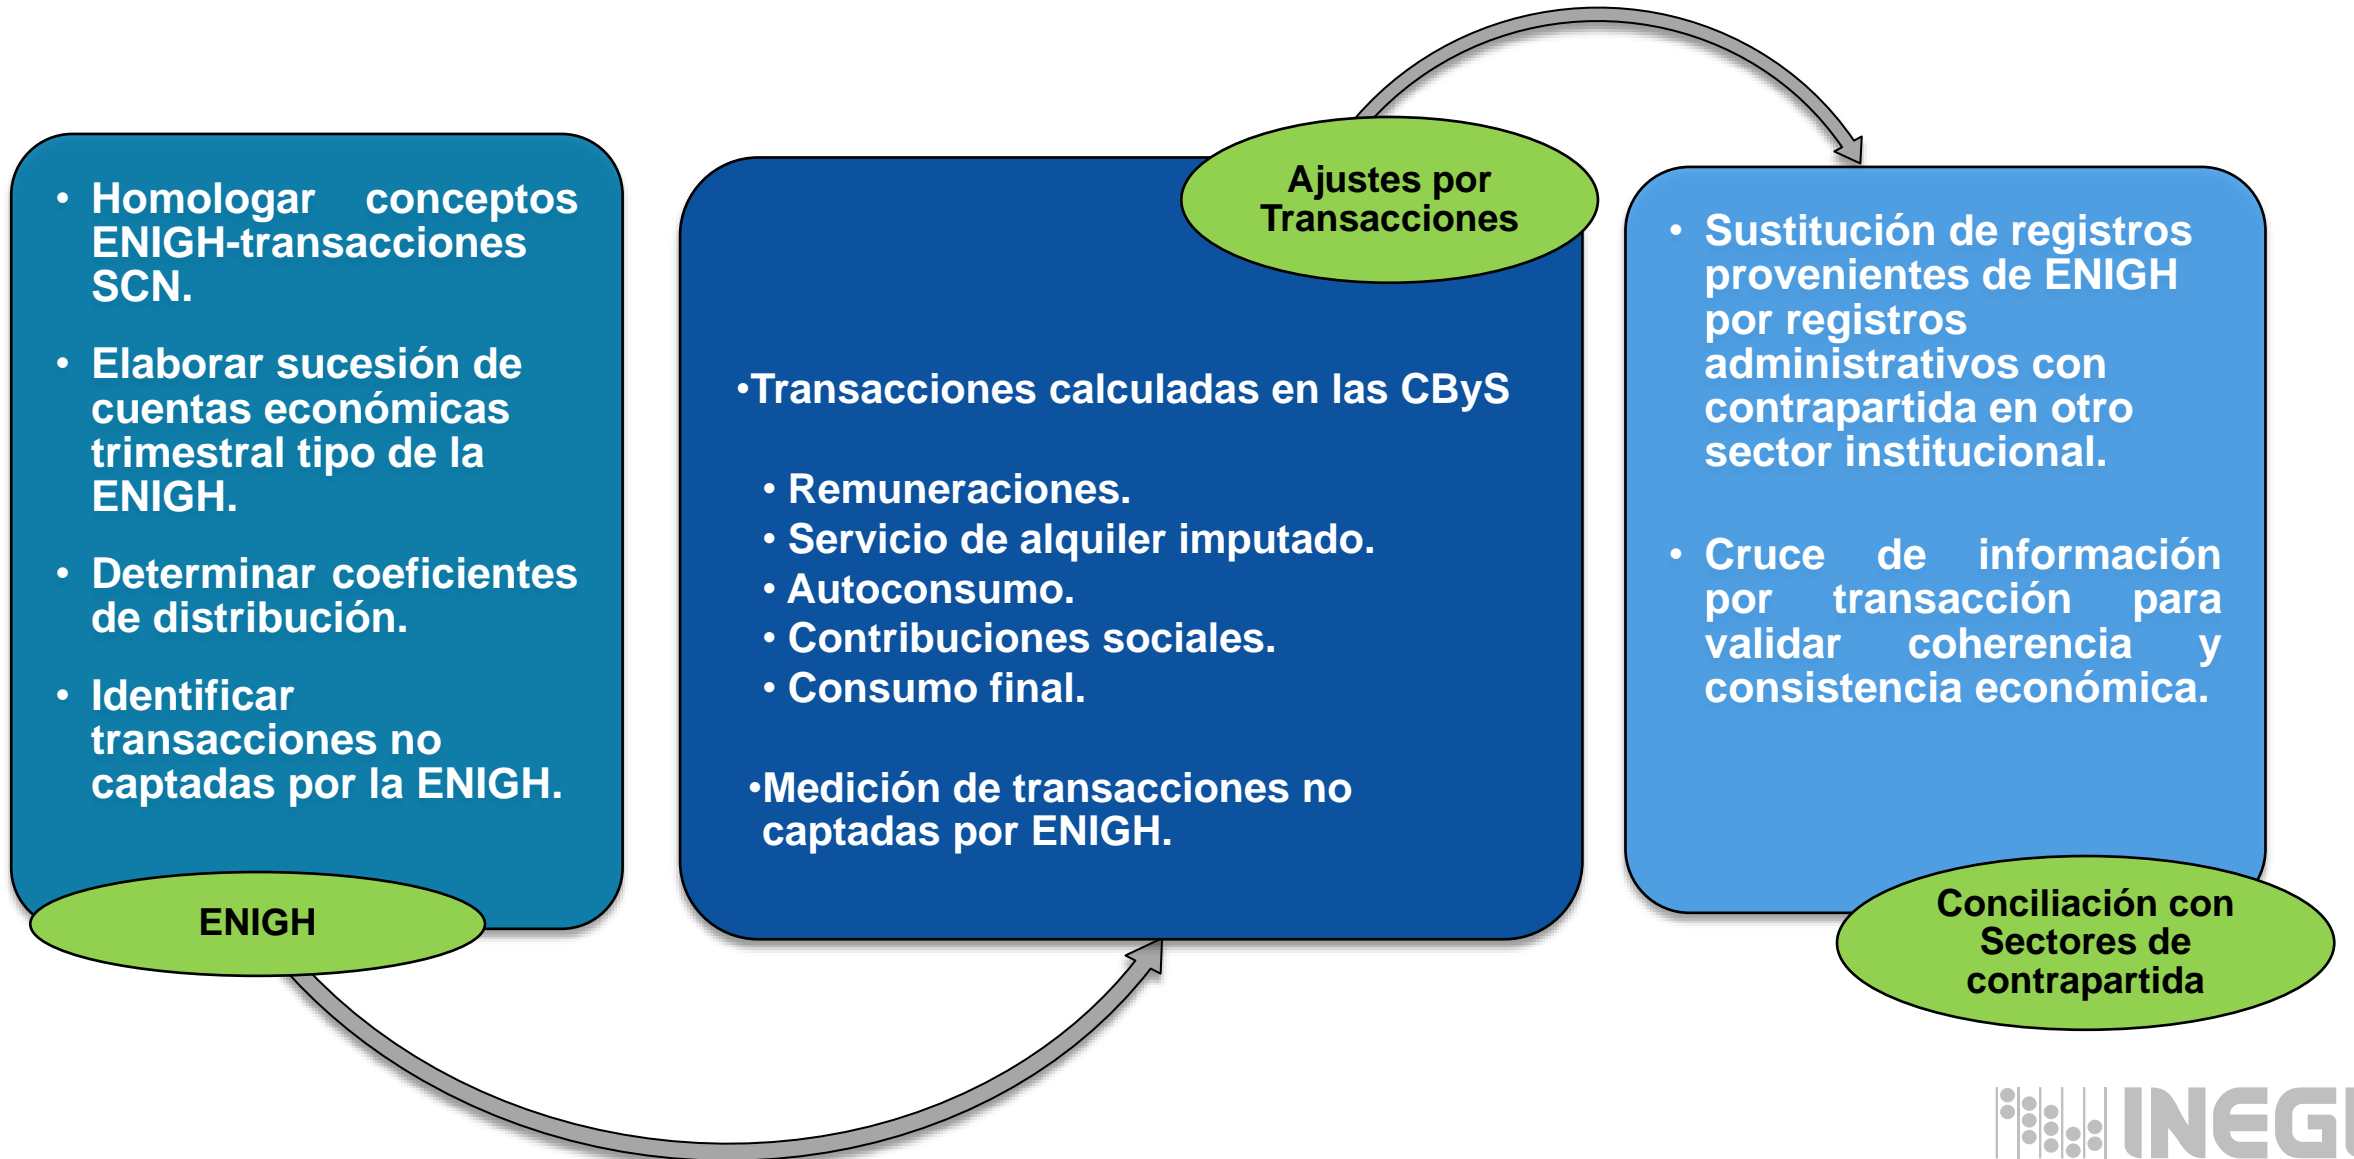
• Homologar conceptos ENIGH-transacciones SCN.

• Elaborar sucesión de cuentas económicas trimestral tipo de la ENIGH.

• Determinar coeficientes de distribución.

• Identificar transacciones no captadas por la ENIGH.

ENIGH

Ajustes por Transacciones

•Transacciones calculadas en las CByS

• Remuneraciones.
• Servicio de alquiler imputado.
• Autoconsumo.
• Contribuciones sociales.
• Consumo final.

•Medición de transacciones no captadas por ENIGH.

• Sustitución de registros provenientes de ENIGH por registros administrativos con contrapartida en otro sector institucional.

• Cruce de información por transacción para validar coherencia y consistencia económica.

Conciliación con Sectores de contrapartida

INEGI